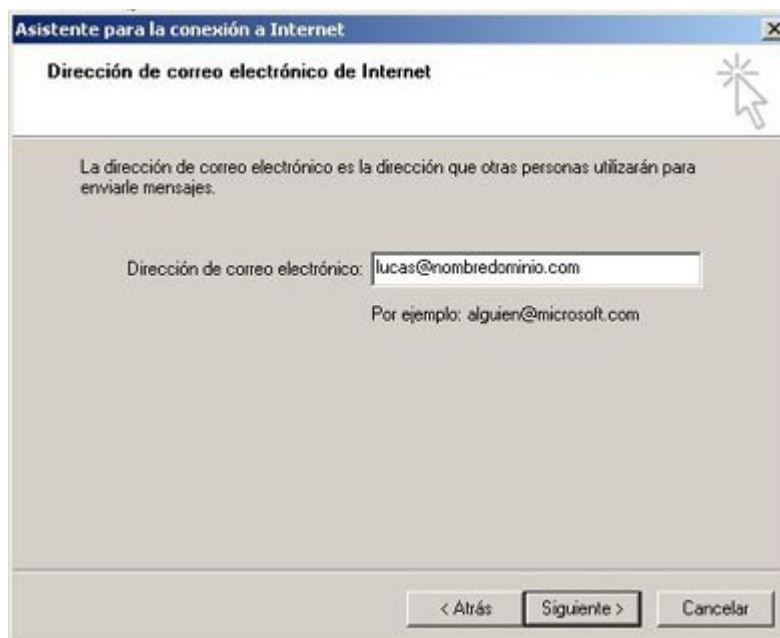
Asistente para la conexión a Internet

Dirección de correo electrónico de Internet

La dirección de correo electrónico es la dirección que otras personas utilizarán para enviarle mensajes.

Dirección de correo electrónico: lucas@nombredominio.com

Por ejemplo: alguien@microsoft.com

< Atrás

Siguiente >

Cancelar